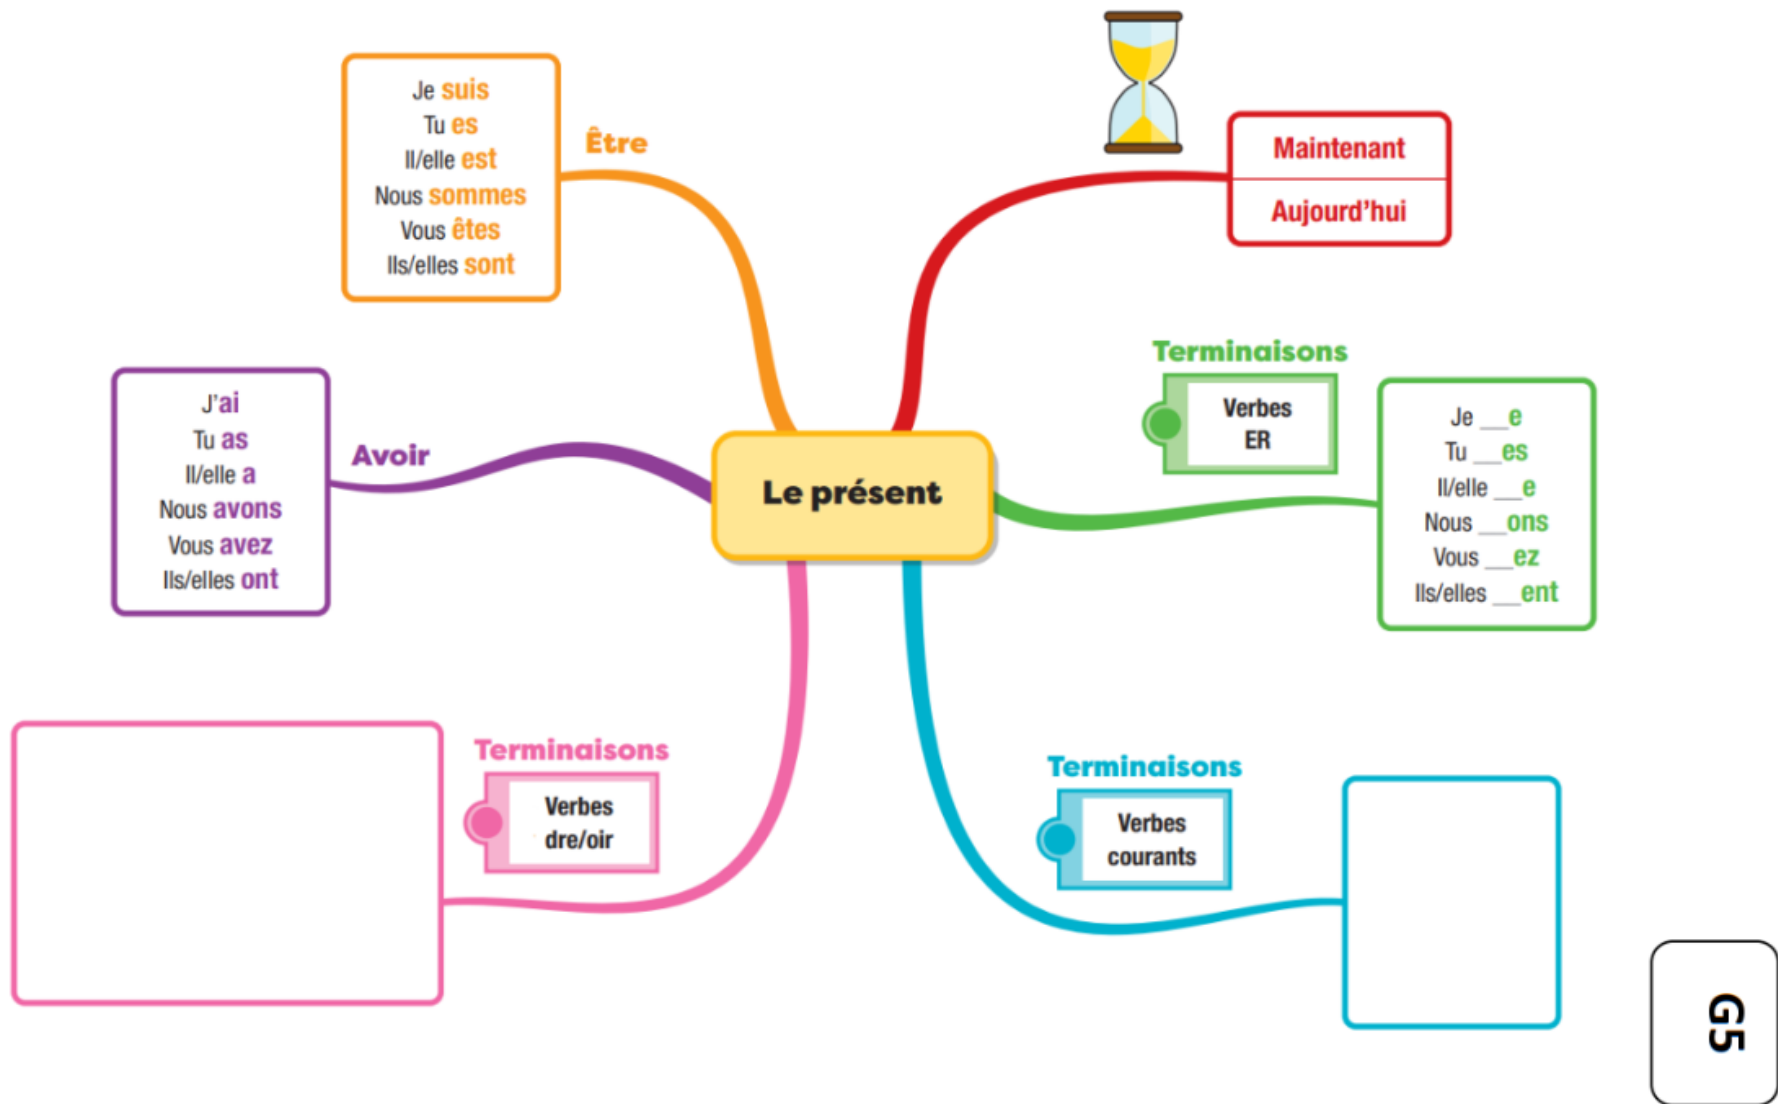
Je suis
Tu es
Il/elle est
Nous sommes
Vous êtes
Ils/elles sont

Être

Maintenant
Aujourd'hui

Terminaisons
Verbes ER

Je __e
Tu __es
Il/elle __e
Nous __ons
Vous __ez
Ils/elles __ent

J'ai
Tu as
Il/elle a
Nous avons
Vous avez
Ils/elles ont

Avoir

Le présent

Terminaisons
Verbes dre/oir

Terminaisons
Verbes courants

G5